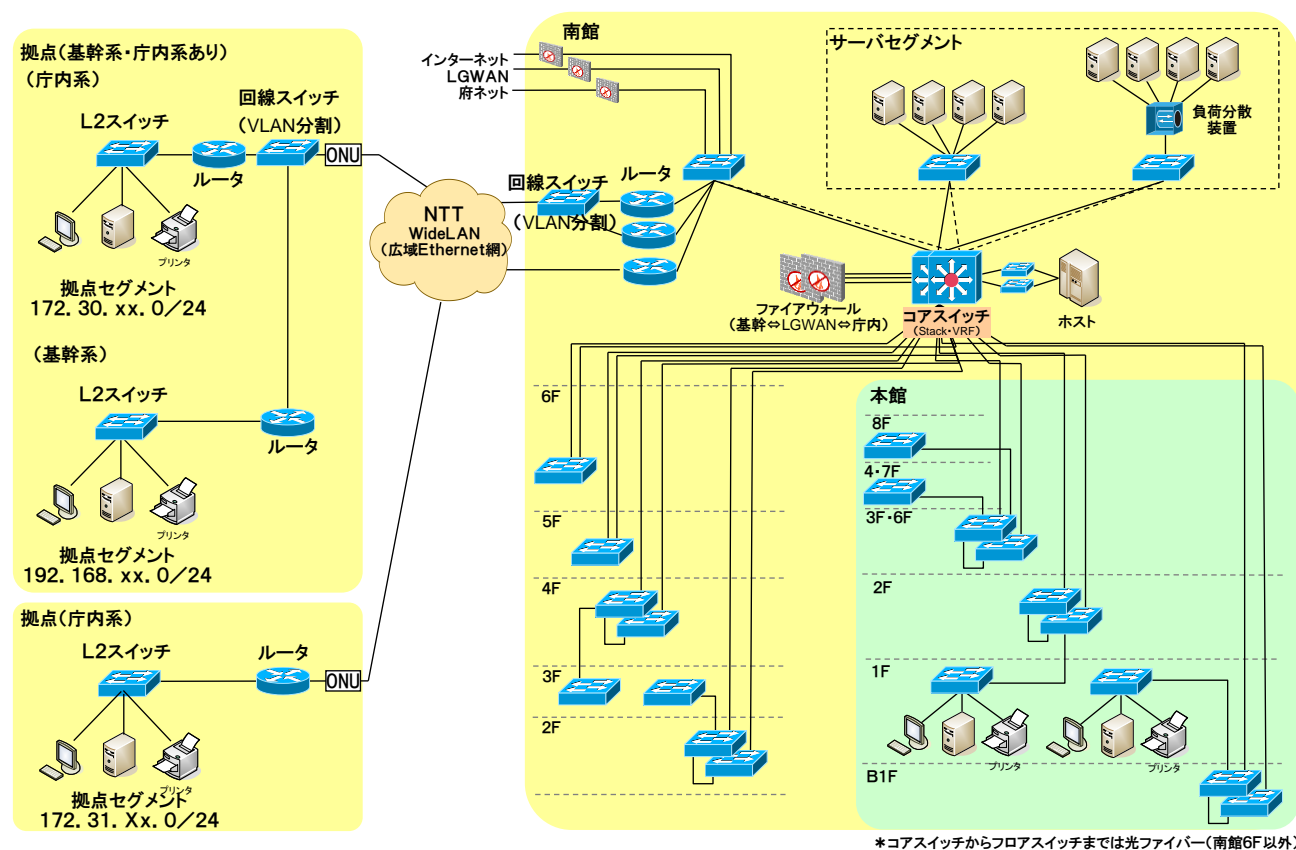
拠点（基幹系・庁内系あり）
（庁内系）
L2スイッチ
ルータ
回線スイッチ
（VLAN分割）
ONU
プリンタ
拠点セグメント
172. 30. xx. 0／24

（基幹系）
L2スイッチ
ルータ
拠点セグメント
192. 168. xx. 0／24

拠点（庁内系）
L2スイッチ
ルータ
ONU
プリンタ
拠点セグメント
172. 31. Xx. 0／24

NTT
WideLAN
（広域Ethernet網）

南館
インターネット
LGWAN
府ネット
回線スイッチ
（VLAN分割）
ルータ
サーバセグメント
負荷分散装置
ファイアウォール
（基幹⇔LGWAN⇔庁内）
コアスイッチ
（Stack・VRF）
ホスト
6F
5F
4F
3F
2F

本館
8F
4・7F
3F・6F
2F
1F
B1F
プリンタ
プリンタ

＊コアスイッチからフロアスイッチまでは光ファイバー（南館6F以外）